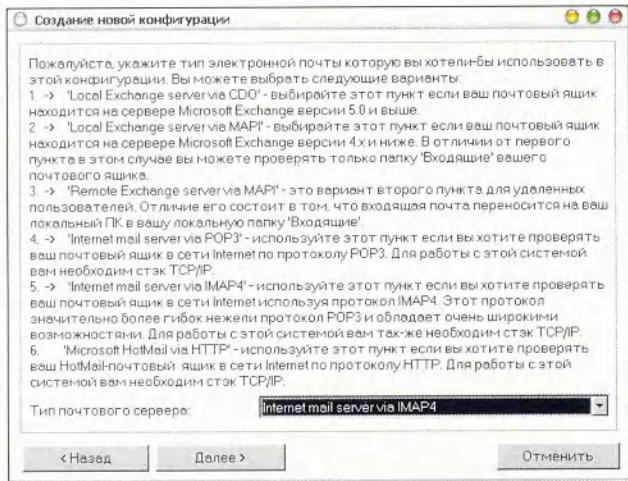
Создание новой конфигурации

Пожалуйста, укажите тип электронной почты которую вы хотели-бы использовать в этой конфигурации. Вы можете выбрать следующие варианты:
1. -> 'Local Exchange server via CDO' - выбирайте этот пункт если ваш почтовый ящик находится на сервере Microsoft Exchange версии 5.0 и выше.
2. -> 'Local Exchange server via MAPI' - выбирайте этот пункт если ваш почтовый ящик находится на сервере Microsoft Exchange версии 4.x и ниже. В отличии от первого пункта в этом случае вы можете проверять только папку 'Входящие' вашего почтового ящика.
3. -> 'Remote Exchange server via MAPI' - это вариант второго пункта для удаленных пользователей. Отличие его состоит в том, что входящая почта переносится на ваш локальный ПК в вашу локальную папку 'Входящие'.
4. -> 'Internet mail server via POP3' - используйте этот пункт если вы хотите проверять ваш почтовый ящик в сети Internet по протоколу POP3. Для работы с этой системой вам необходим стэк TCP/IP.
5. -> 'Internet mail server via IMAP4' - используйте этот пункт если вы хотите проверять ваш почтовый ящик в сети Internet используя протокол IMAP4. Этот протокол значительно более гибок нежели протокол POP3 и обладает очень широкими возможностями. Для работы с этой системой вам так-же необходим стэк TCP/IP.
6. 'Microsoft HotMail via HTTP' - используйте этот пункт если вы хотите проверять ваш HotMail-почтовый ящик в сети Internet по протоколу HTTP. Для работы с этой системой вам необходим стэк TCP/IP.

Тип почтового сервера: Internet mail server via IMAP4

< Назад | Далее > | Отменить